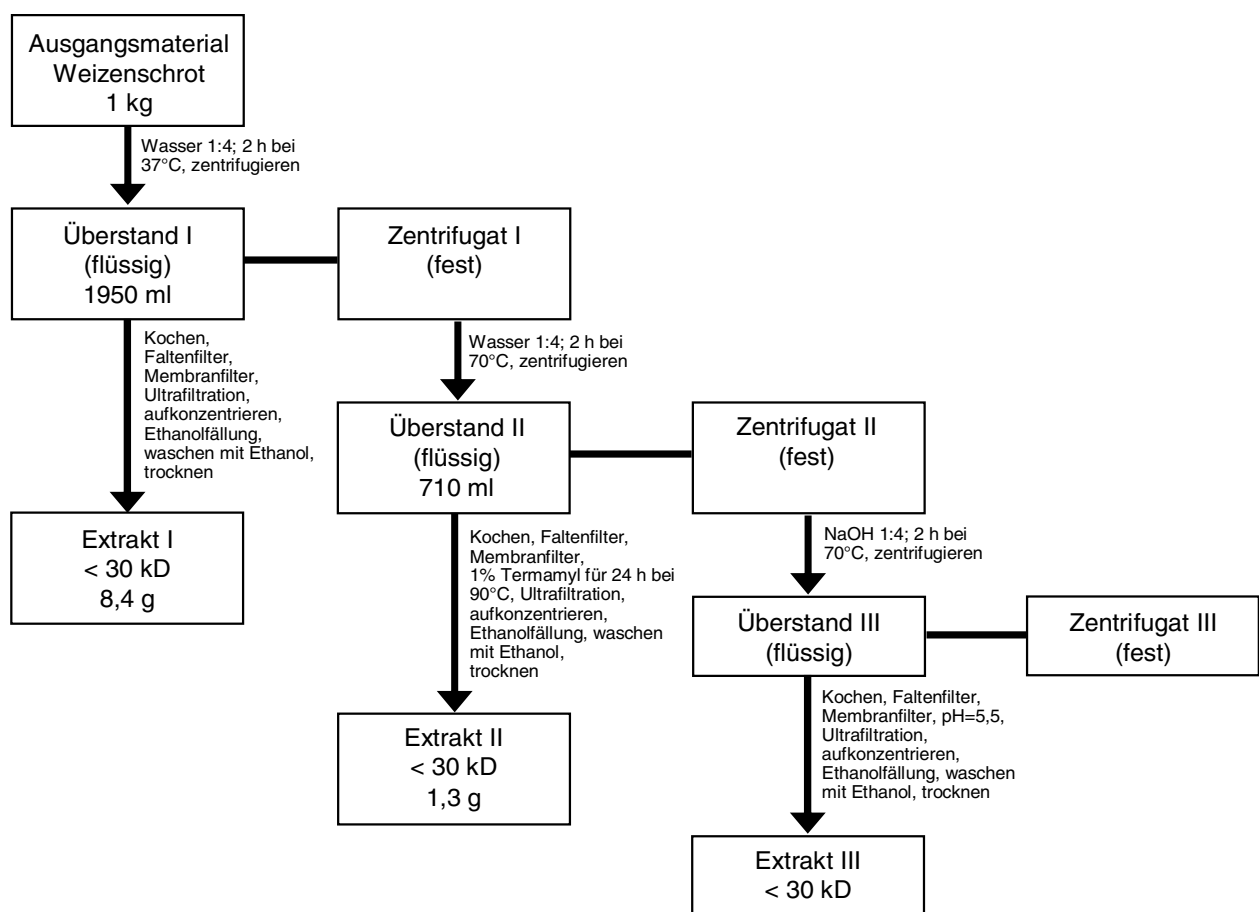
Ausgangsmaterial
Weizenschrot
1 kg

Wasser 1:4; 2 h bei 37°C, zentrifugieren

Überstand I
(flüssig)
1950 ml

Zentrifugat I
(fest)

Kochen, Faltenfilter, Membranfilter, Ultrafiltration, aufkonzentrieren, Ethanolfällung, waschen mit Ethanol, trocknen

Extrakt I
< 30 kD
8,4 g

Wasser 1:4; 2 h bei 70°C, zentrifugieren

Überstand II
(flüssig)
710 ml

Zentrifugat II
(fest)

Kochen, Faltenfilter, Membranfilter, 1% Termamyl für 24 h bei 90°C, Ultrafiltration, aufkonzentrieren, Ethanolfällung, waschen mit Ethanol, trocknen

Extrakt II
< 30 kD
1,3 g

NaOH 1:4; 2 h bei 70°C, zentrifugieren

Überstand III
(flüssig)

Zentrifugat III
(fest)

Kochen, Faltenfilter, Membranfilter, pH=5,5, Ultrafiltration, aufkonzentrieren, Ethanolfällung, waschen mit Ethanol, trocknen

Extrakt III
< 30 kD